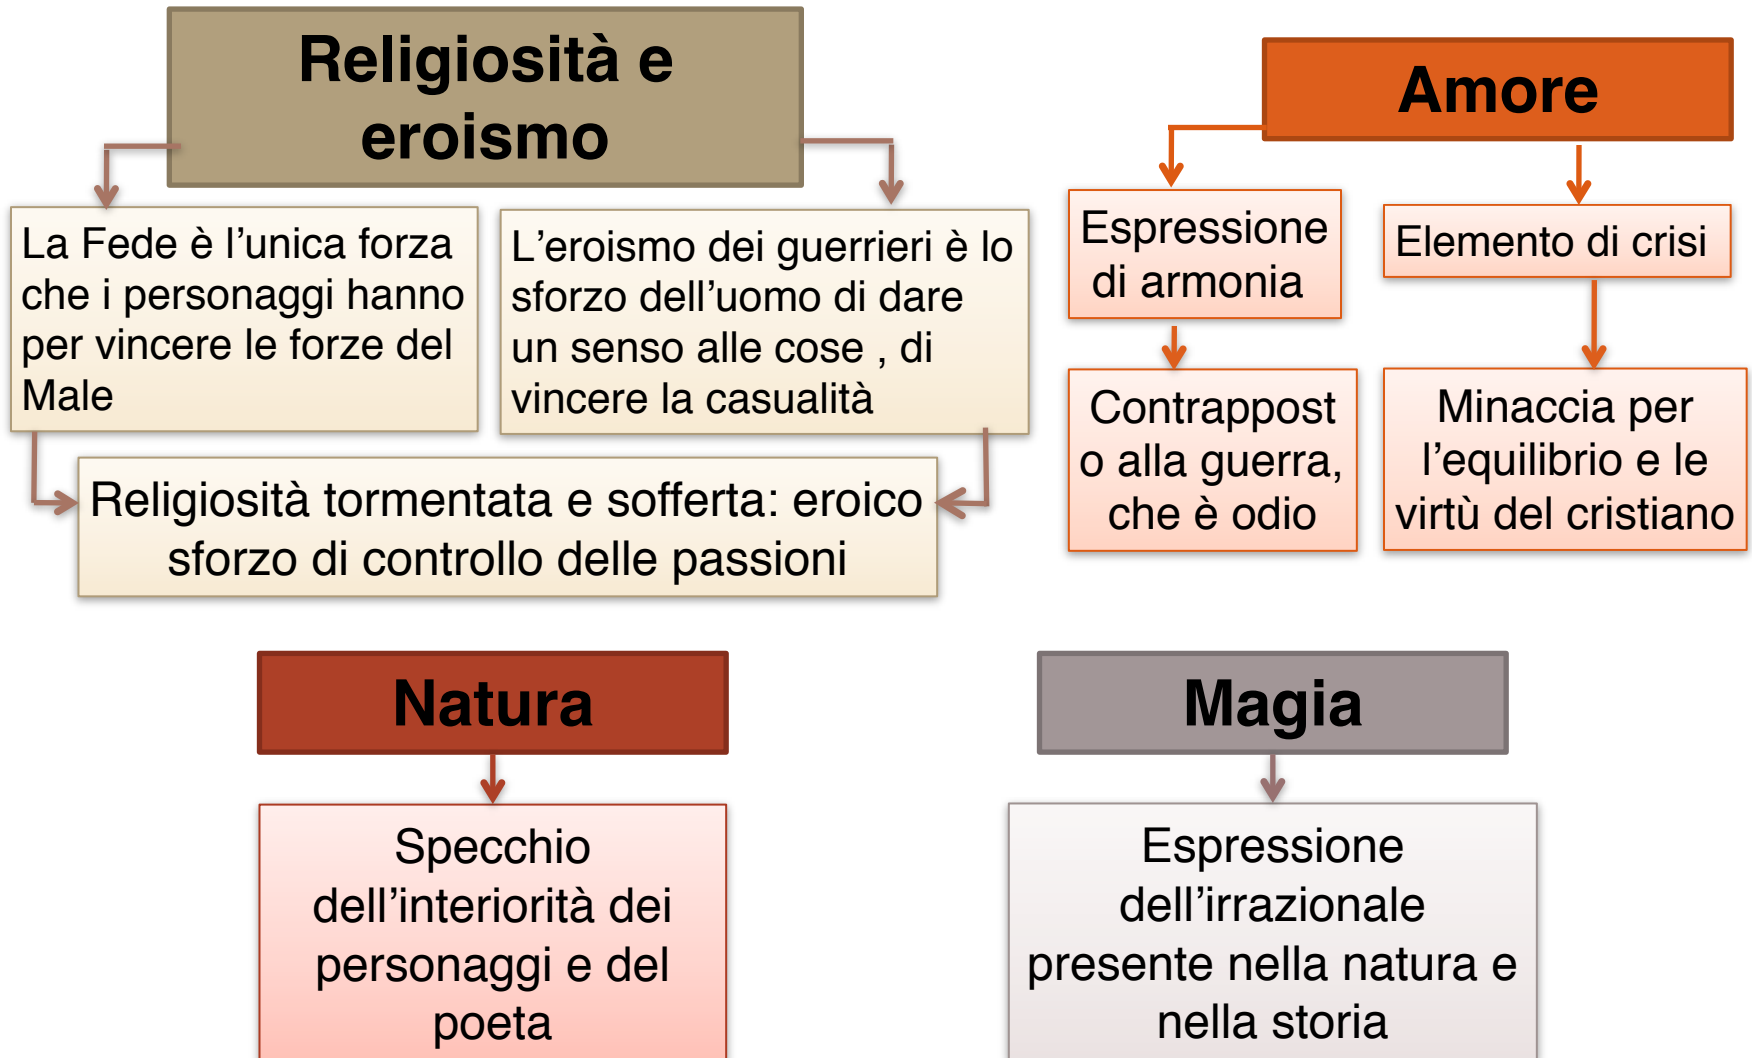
Religiosità e eroismo

La Fede è l’unica forza che i personaggi hanno per vincere le forze del Male

L’eroismo dei guerrieri è lo sforzo dell’uomo di dare un senso alle cose , di vincere la casualità

Religiosità tormentata e sofferta: eroico sforzo di controllo delle passioni

Amore

Espressione di armonia

Contrappost o alla guerra, che è odio

Elemento di crisi

Minaccia per l’equilibrio e le virtù del cristiano

Natura

Specchio dell’interiorità dei personaggi e del poeta

Magia

Espressione dell’irrazionale presente nella natura e nella storia